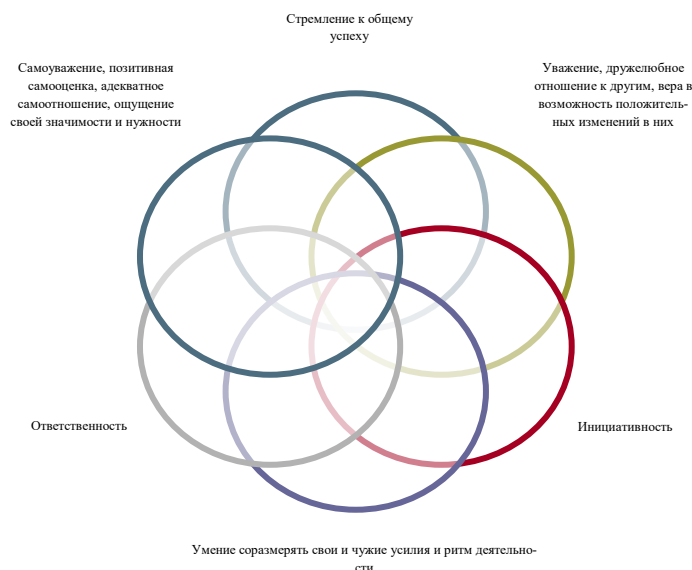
Стремление к общему успеху

Самоуважение, позитивная самооценка, адекватное самоотношение, ощущение своей значимости и нужности

Уважение, дружелюбное отношение к другим, вера в возможность положительных изменений в них

Ответственность

Инициативность

Умение соразмерять свои и чужие усилия и ритм деятельности